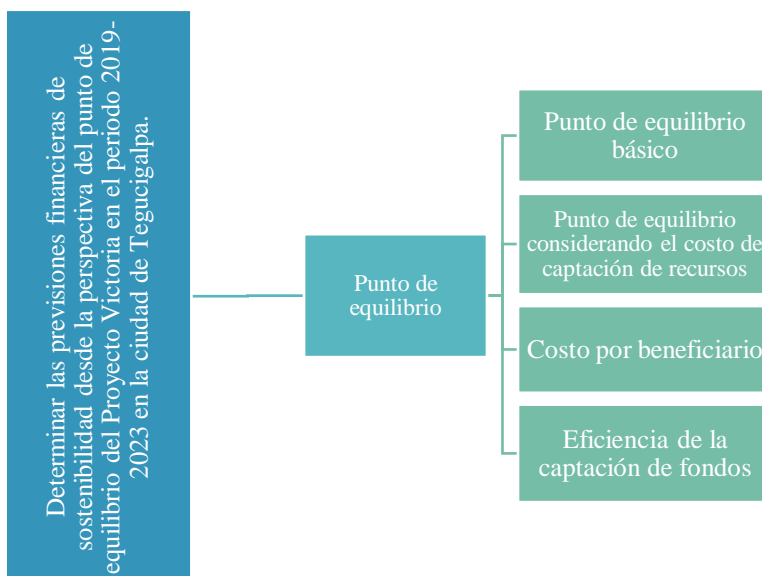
Determinar las previsiones financieras de sostenibilidad desde la perspectiva del punto de equilibrio del Proyecto Victoria en el periodo 2019-2023 en la ciudad de Tegucigalpa.

Punto de equilibrio

Punto de equilibrio básico

Punto de equilibrio considerando el costo de captación de recursos

Costo por beneficiario

Eficiencia de la captación de fondos